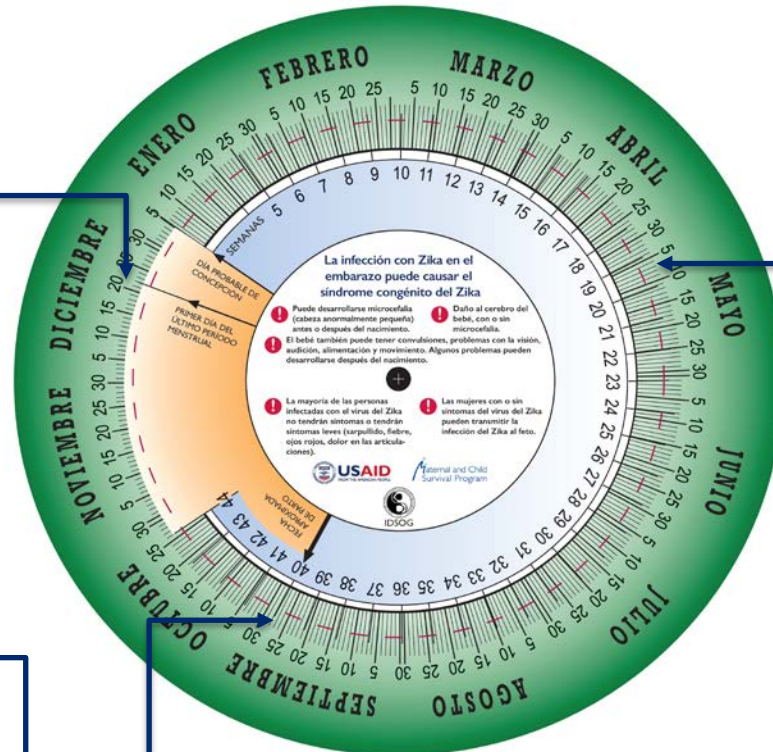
ENERO FEBRERO MARZO ABRIL MAYO JUNIO JULIO AGOSTO SEPTIEMBRE OCTUBRE NOVIEMBRE DICIEMBRE

SEMANAS 5 6 7 8 9 10 11 12 13 14 15 16 17 18 19 20 21 22 23 24 25 26 27 28 29 30 31 32 33 34 35 36 37 38 39 40 41 42 43 44

DÍA PROBABLE DE CONCEPCIÓN

PRIMER DÍA DEL ÚLTIMO PERIODO MENSTRUAL

FECHA APROXIMADA DE PARTO

La infección con Zika en el embarazo puede causar el síndrome congénito del Zika

Puede desarrollarse microcefalia (cabeza anormalmente pequeña) antes o después del nacimiento.

Daño al cerebro del bebé, con o sin microcefalia.

El bebé también puede tener convulsiones, problemas con la visión, audición, alimentación y movimiento. Algunos problemas pueden desarrollarse después del nacimiento.

La mayoría de las personas infectadas con el virus del Zika no tendrán síntomas o tendrán síntomas leves (sarpullido, fiebre, ojos rojos, dolor en las articulaciones).

Las mujeres con o sin síntomas del virus del Zika pueden transmitir la infección del Zika al feto.

USAID FROM THE AMERICAN PEOPLE

Maternal and Child Survival Program

IDSOG